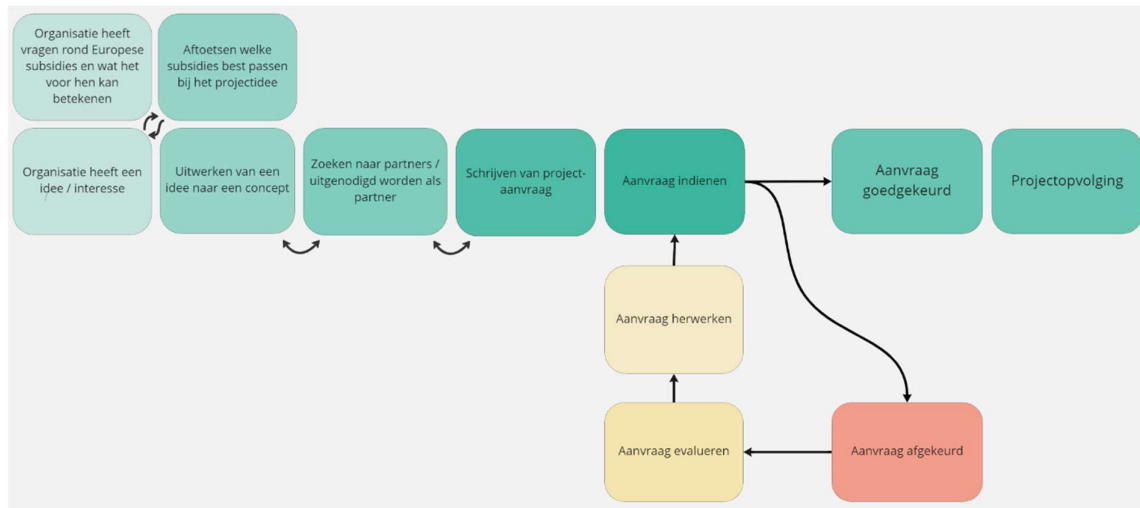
Organisatie heeft vragen rond Europese subsidies en wat het voor hen kan betekenen

Aftoetsen welke subsidies best passen bij het projectidee

Organisatie heeft een idee / interesse

Uitwerken van een idee naar een concept

Zoeken naar partners / uitgenodigd worden als partner

Schrijven van project-aanvraag

Aanvraag indienen

Aanvraag goedgekeurd

Projectopvolging

Aanvraag herwerken

Aanvraag evalueren

Aanvraag afgekeurd